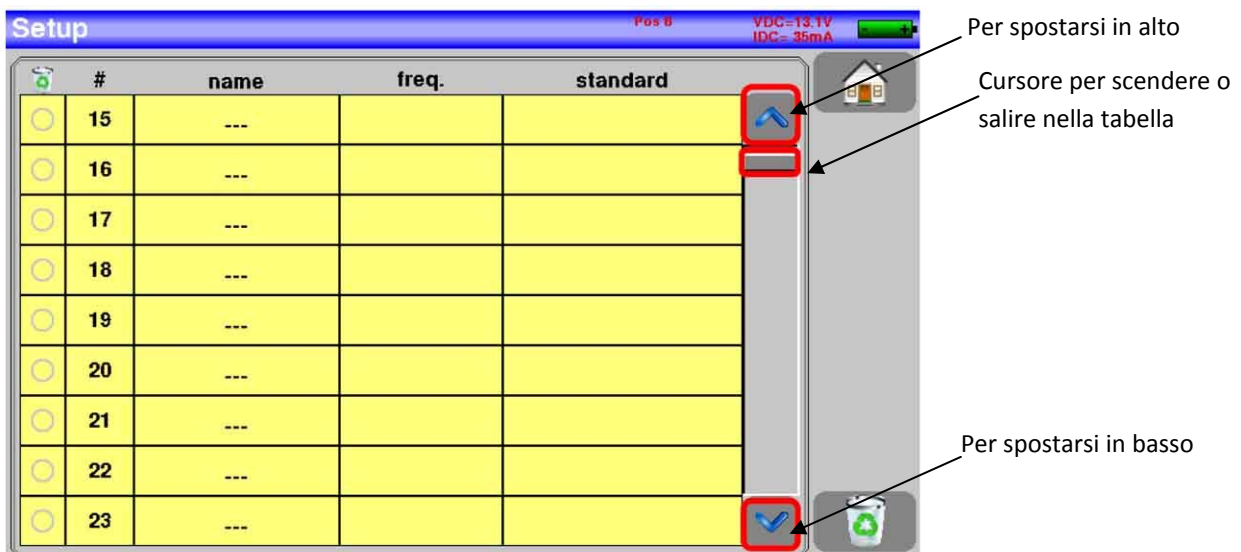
Setup

Pos 8

VDC=13.1V
IDC= 35mA

| | # | name | freq. | standard |
|---|---|---|---|---|
| | 15 | --- | | |
| | 16 | --- | | |
| | 17 | --- | | |
| | 18 | --- | | |
| | 19 | --- | | |
| | 20 | --- | | |
| | 21 | --- | | |
| | 22 | --- | | |
| | 23 | --- | | |

Per spostarsi in alto

Cursore per scendere o salire nella tabella

Per spostarsi in basso